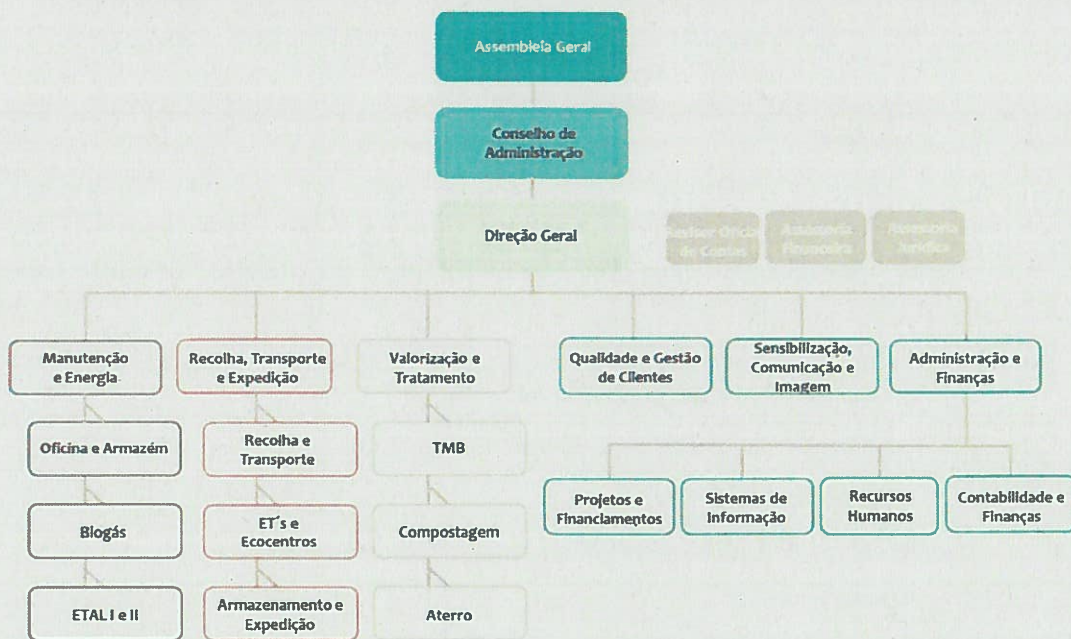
Assembleia Geral

Conselho de Administração

Direção Geral

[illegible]

Assessoria Financeira

Assessoria Jurídica

Manutenção e Energia

Recolha, Transporte e Expedição

Valorização e Tratamento

Qualidade e Gestão de Clientes

Sensibilização, Comunicação e Imagem

Administração e Finanças

Oficina e Armazém

Biogás

ETAL I e II

Recolha e Transporte

ET´s e Ecocentros

Armazenamento e Expedição

TMB

Compostagem

Aterro

Projetos e Financiamentos

Sistemas de Informação

Recursos Humanos

Contabilidade e Finanças